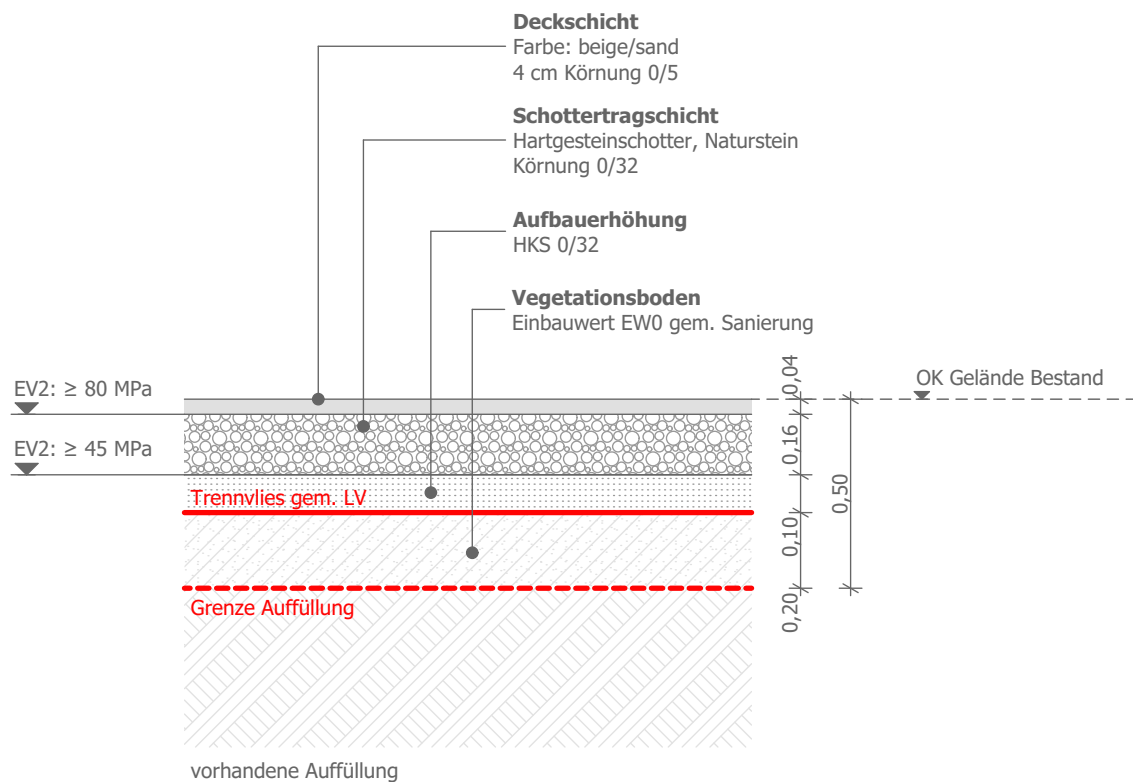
**Deckschicht**
Farbe: beige/sand
4 cm Körnung 0/5

**Schottertragschicht**
Hartgesteinschotter, Naturstein
Körnung 0/32

**Aufbauerhöhung**
HKS 0/32

**Vegetationsboden**
Einbauwert EW0 gem. Sanierung

EV2: ≥ 80 MPa

EV2: ≥ 45 MPa

Trennvlies gem. LV

Grenze Auffüllung

0,04
0,16
0,10
0,20
0,50

OK Gelände Bestand

vorhandene Auffüllung